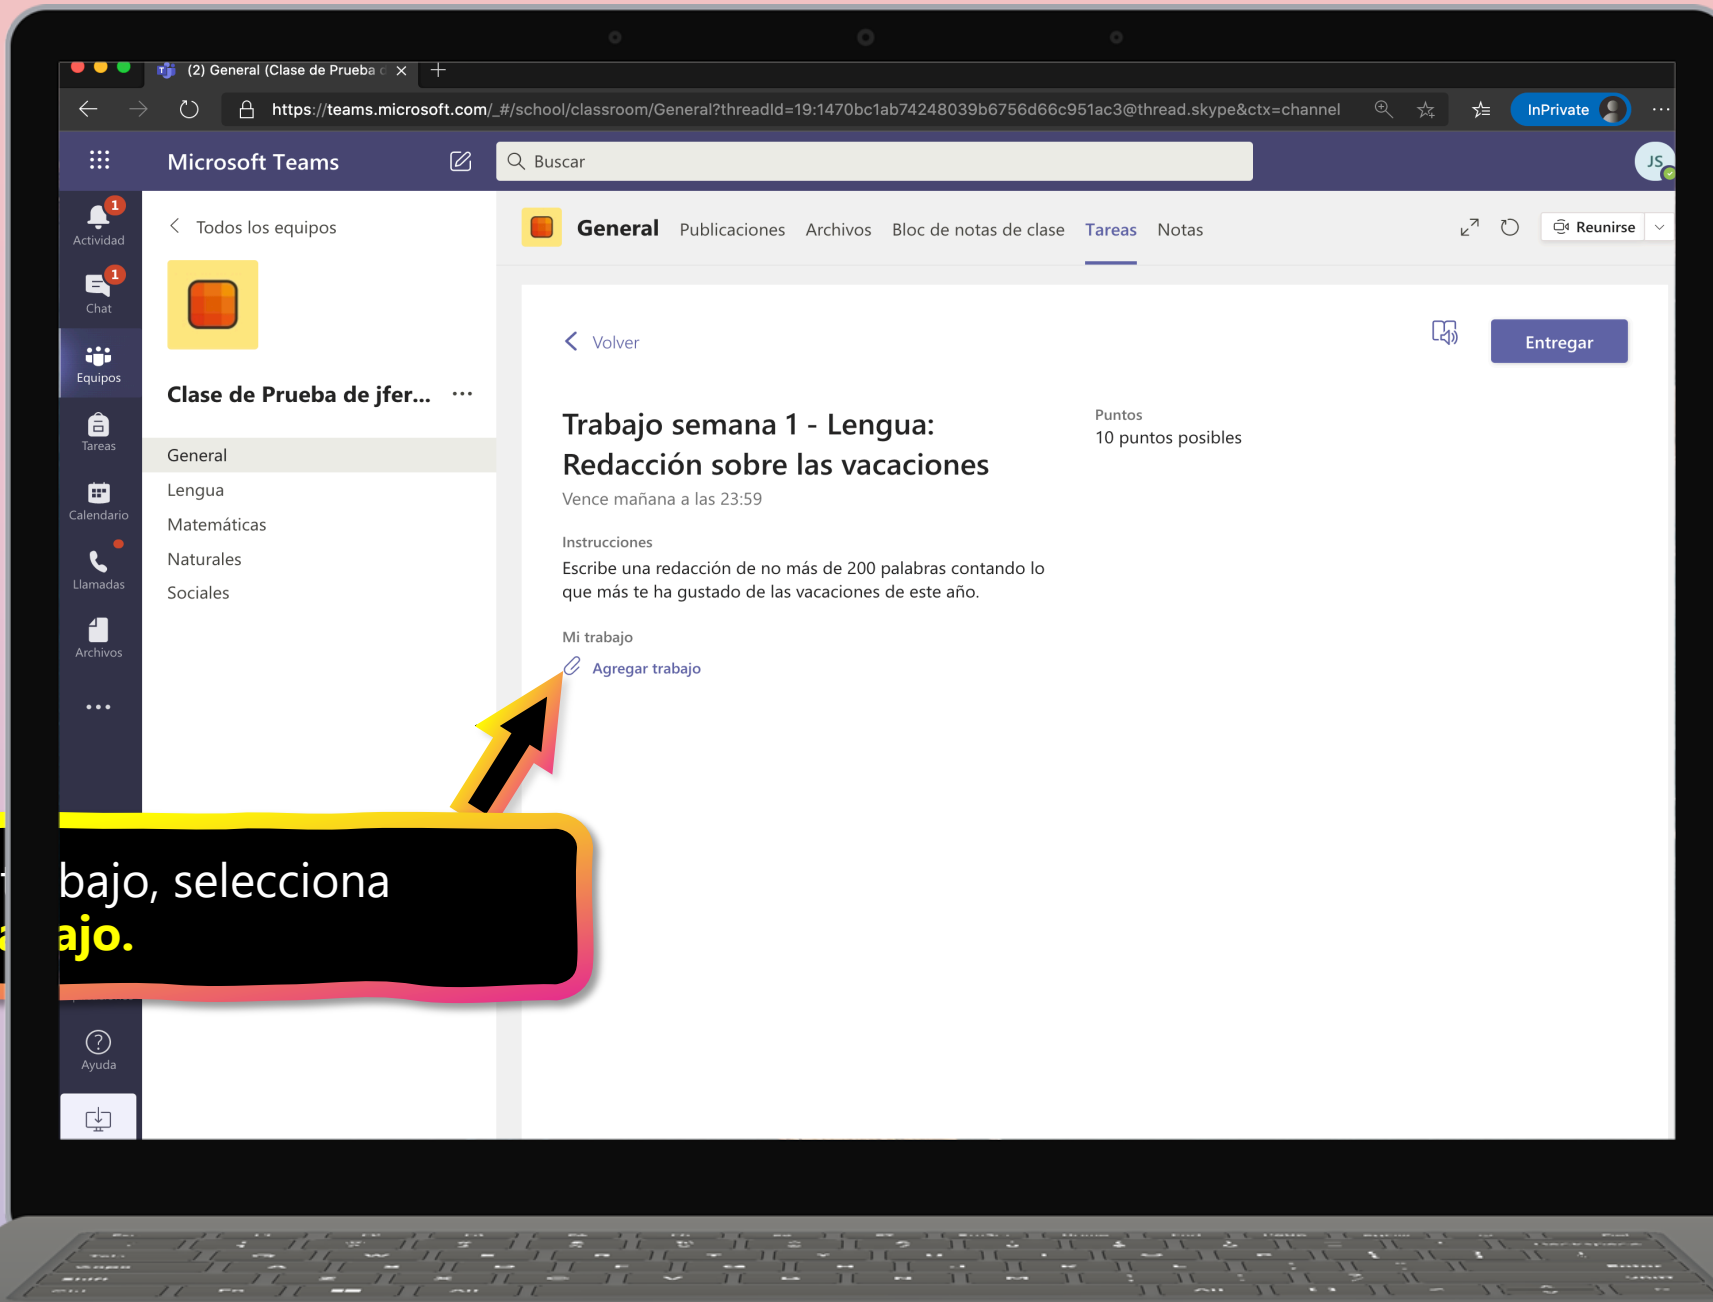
(2) General (Clase de Prueba d ×

https://teams.microsoft.com/_#/school/classroom/General?threadId=19:1470bc1ab74248039b6756d66c951ac3@thread.skype&ctx=channel

InPrivate

Microsoft Teams

Buscar

JS

1
Actividad

1
Chat

Equipos

Tareas

Calendario

Llamadas

Archivos

...

Ayuda

Todos los equipos

Clase de Prueba de jfer... ...

General

Lengua

Matemáticas

Naturales

Sociales

General Publicaciones Archivos Bloc de notas de clase Tareas Notas

Reunirse

Volver

Entregar

Trabajo semana 1 - Lengua: Redacción sobre las vacaciones

Vence mañana a las 23:59

Puntos

10 puntos posibles

Instrucciones

Escribe una redacción de no más de 200 palabras contando lo que más te ha gustado de las vacaciones de este año.

Mi trabajo

Agregar trabajo

bajo, selecciona
ajo.